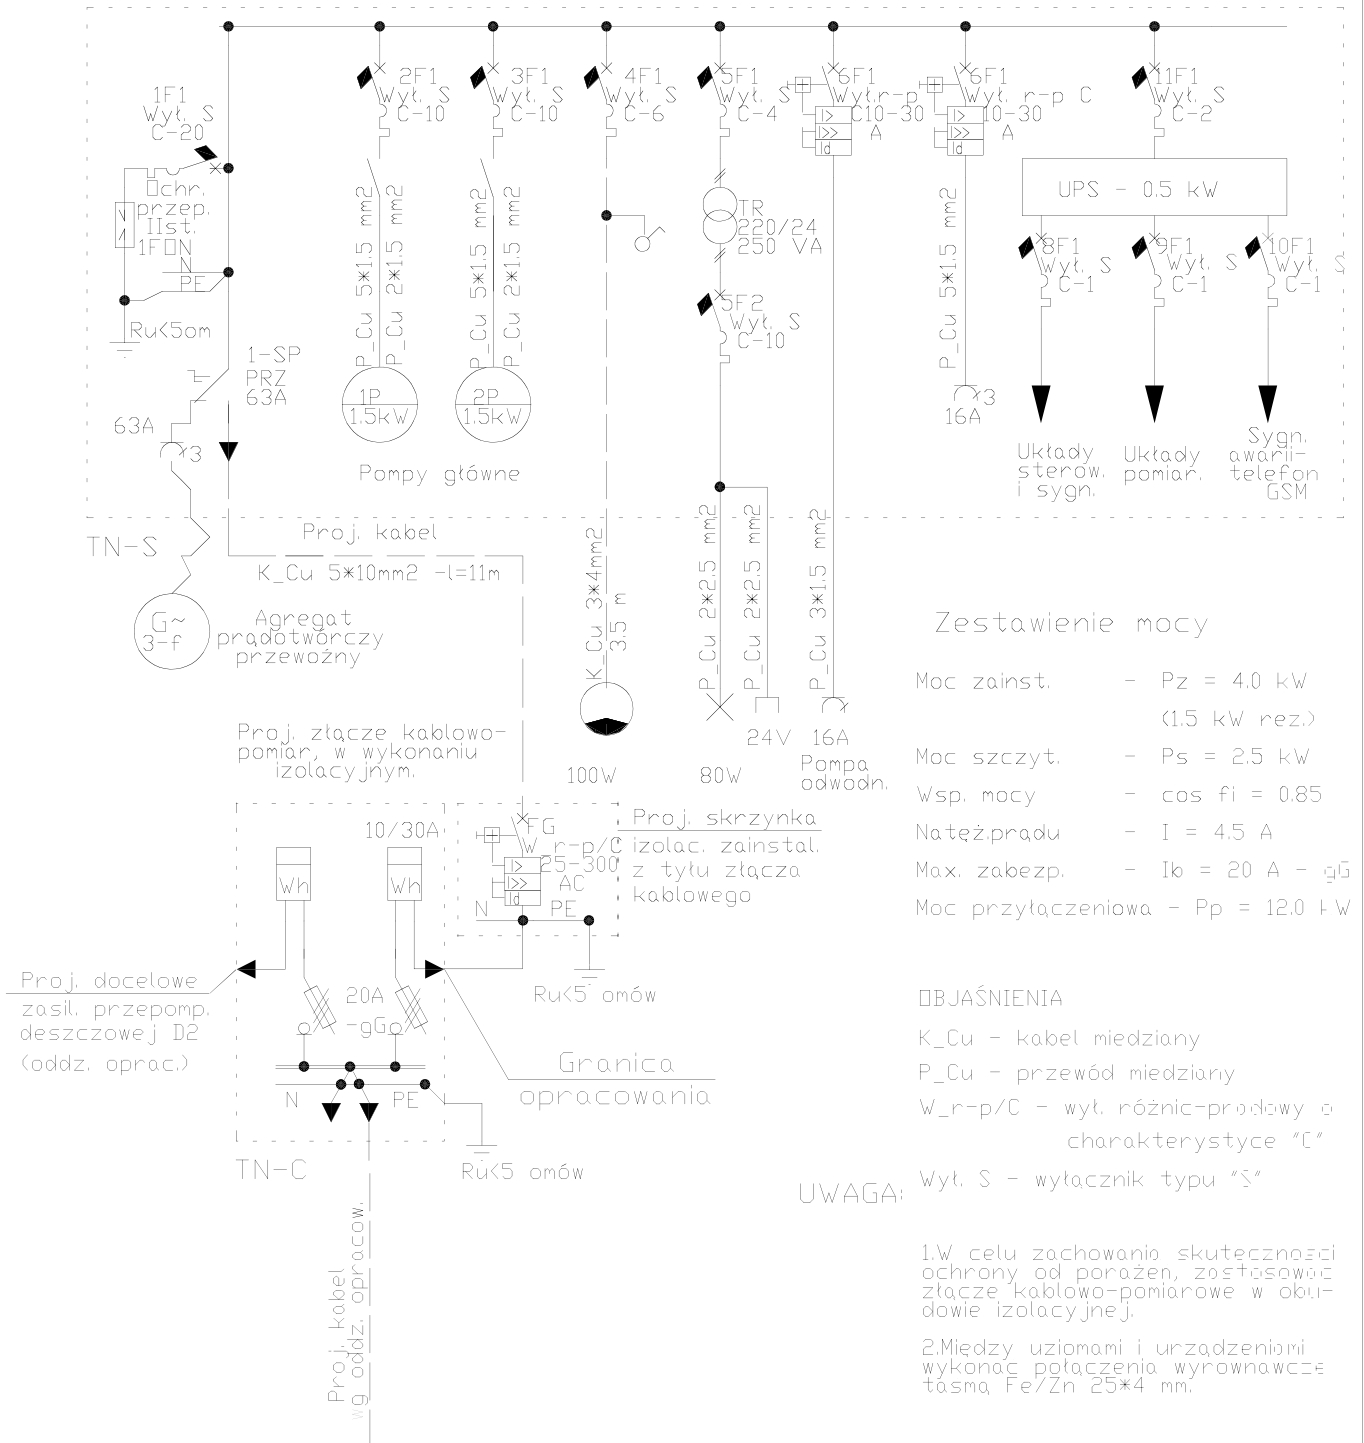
1F1
Wył. S
C-20

2F1
Wył. S
C-10

3F1
Wył. S
C-10

4F1
Wył. S
C-6

5F1
Wył. S
C-4

6F1
Wył.r-p
C10-30
A

6F1
Wył. r-p C
10-30
A

11F1
Wył. S
C-2

Ochr.
przep.
IIst.
1FON
N
PE

Ru<5om

1-SP
PRZ
63A

63A
3

P_Cu 5∗1.5 mm2
P_Cu 2∗1.5 mm2

P_Cu 5∗1.5 mm2
P_Cu 2∗1.5 mm2

1P
1.5kW

2P
1.5kW

Pompy główne

TR
220/24
250 VA

5F2
Wył. S
C-10

P_Cu 5∗1.5 mm2

3
16A

UPS - 0.5 kW

8F1
Wył. S
C-1

9F1
Wył. S
C-1

10F1
Wył. S
C-1

Układy
sterow.
i sygn.

Układy
pomiar.

Sygn.
awarii-
telefon
GSM

TN-S

Proj. kabel
K_Cu 5∗10mm2 -l=11m

G~
3-f

Agregat
prądotwórczy
przewoźny

K_Cu 3∗4mm2
3,5 m

P_Cu 2∗2.5 mm2
P_Cu 2∗2.5 mm2
P_Cu 3∗1.5 mm2

24V
16A

100W
80W
Pompa
odwodn.

Zestawienie mocy

Moc zainst. - Pz = 4.0 kW
(1.5 kW rez.)
Moc szczyt. - Ps = 2.5 kW
Wsp. mocy - cos fi = 0.85
Natęż.prądu - I = 4.5 A
Max. zabezp. - Ib = 20 A - gG
Moc przyłączeniowa - Pp = 12.0 kW

Proj. złącze kablowo-
pomiar, w wykonaniu
izolacyjnym.

10/30A

Wh
Wh

FG
W_r-p/C
25-300
AC
N
PE

Proj. skrzynka
izolac. zainstal.
z tyłu złącza
kablowego

Ru<5 omów

Proj. docelowe
zasil. przepomp.
deszczowej D2
(oddz. oprac.)

20A
-gG

Granica
opracowania

N
PE

TN-C

Ru<5 omów

Proj. kabel
wg oddz. opracow.

OBJAŚNIENIA

K_Cu - kabel miedziany
P_Cu - przewód miedziany
W_r-p/C - wył. różnic-prądowy o
charakterystyce "C"
Wył. S - wyłacznik typu "S"

UWAGA:

1.W celu zachowania skuteczności ochrony od porażeń, zastosować złącze kablowo-pomiarowe w obudowie izolacyjnej.

2.Między uziomami i urządzeniami wykonać połączenia wyrównawcze taśmą Fe/Zn 25∗4 mm.